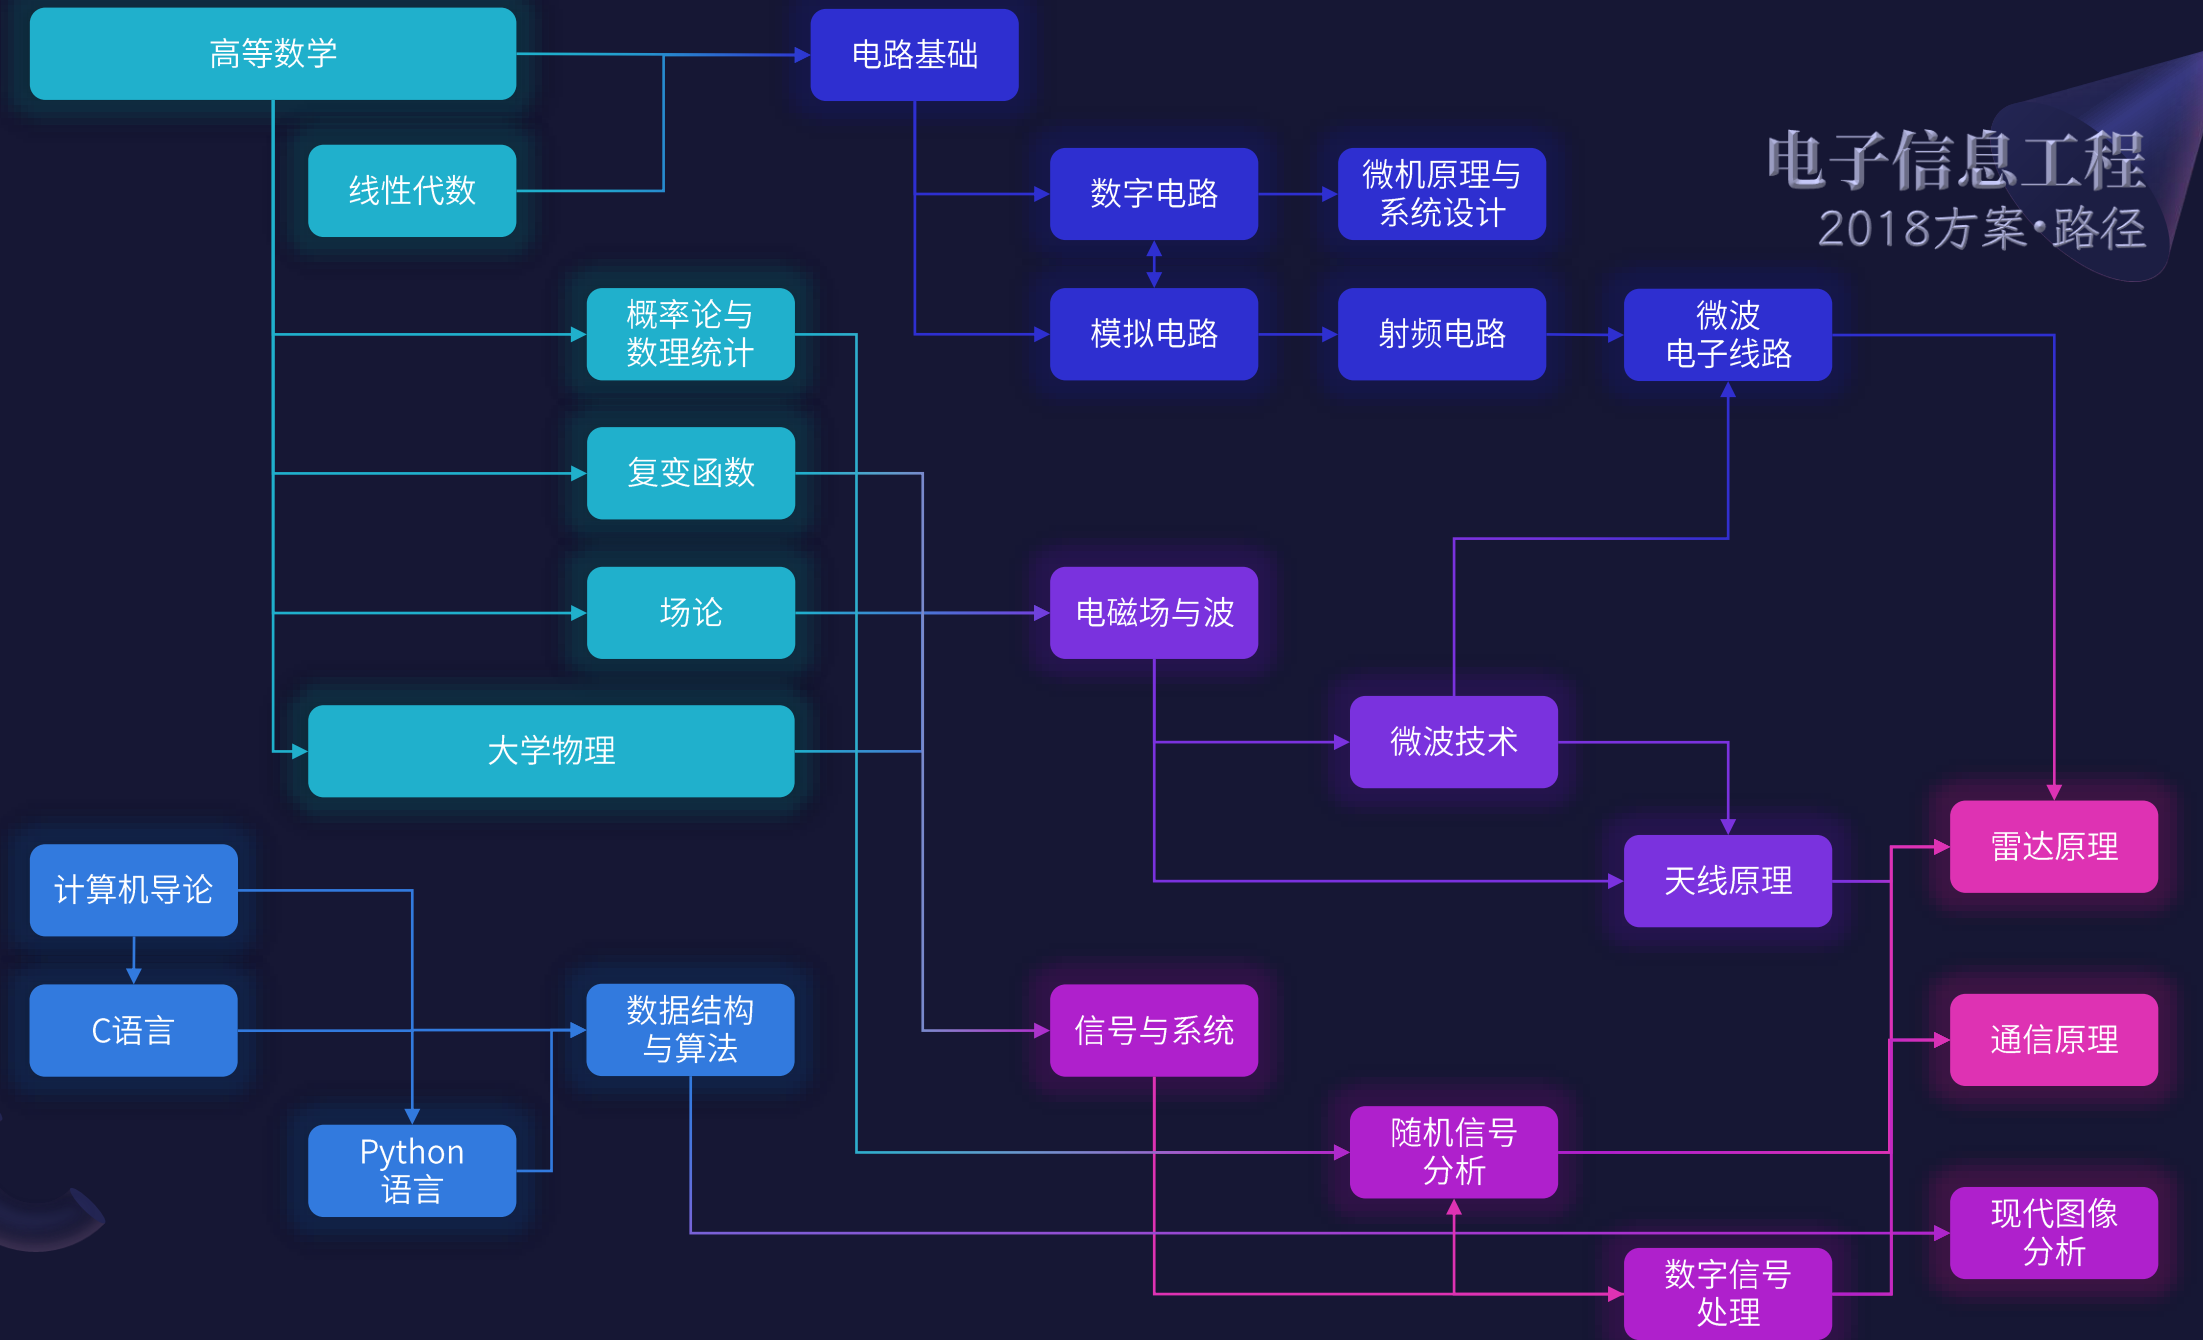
电子信息工程
2018方案·路径

高等数学

线性代数

电路基础

数字电路

微机原理与系统设计

模拟电路

射频电路

微波电子线路

概率论与数理统计

复变函数

场论

电磁场与波

微波技术

大学物理

天线原理

雷达原理

计算机导论

C语言

数据结构与算法

信号与系统

通信原理

Python语言

随机信号分析

现代图像分析

数字信号处理